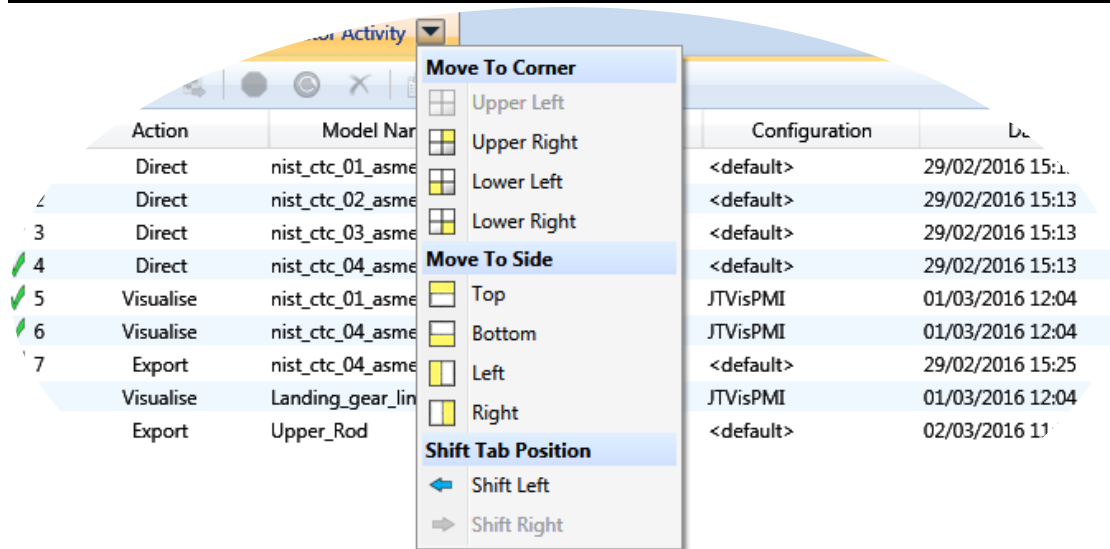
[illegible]or Activity

| | Action | Model Nar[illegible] | Configuration | D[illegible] |
|---|---|---|---|---|
| | Direct | nist_ctc_01_asme | <default> | 29/02/2016 15:1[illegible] |
| 2 | Direct | nist_ctc_02_asme | <default> | 29/02/2016 15:13 |
| 3 | Direct | nist_ctc_03_asme | <default> | 29/02/2016 15:13 |
| 4 | Direct | nist_ctc_04_asme | <default> | 29/02/2016 15:13 |
| 5 | Visualise | nist_ctc_01_asme | JTVisPMI | 01/03/2016 12:04 |
| 6 | Visualise | nist_ctc_04_asme | JTVisPMI | 01/03/2016 12:04 |
| 7 | Export | nist_ctc_04_asme | <default> | 29/02/2016 15:25 |
| | Visualise | Landing_gear_lin | JTVisPMI | 01/03/2016 12:04 |
| | Export | Upper_Rod | <default> | 02/03/2016 1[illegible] |

Move To Corner
Upper Left
Upper Right
Lower Left
Lower Right
Move To Side
Top
Bottom
Left
Right
Shift Tab Position
Shift Left
Shift Right